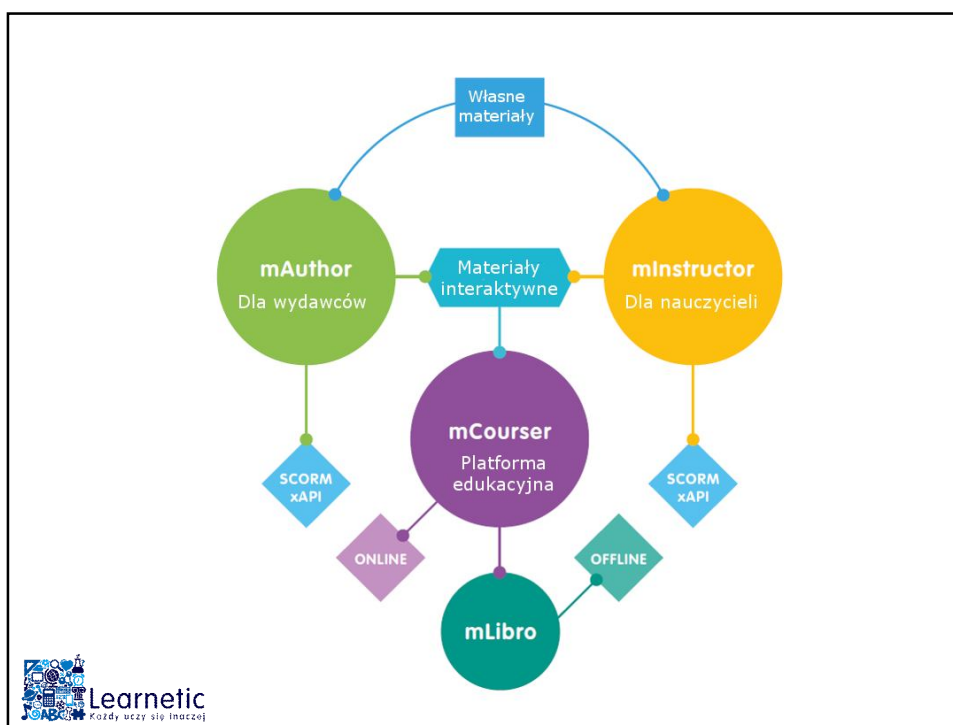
Własne materiały

mAuthor
Dla wydawców

Materiały interaktywne

mInstructor
Dla nauczycieli

mCourser
Platforma edukacyjna

SCORM xAPI

SCORM xAPI

ONLINE

OFFLINE

mLibro

Learnetic
Każdy uczy się inaczej